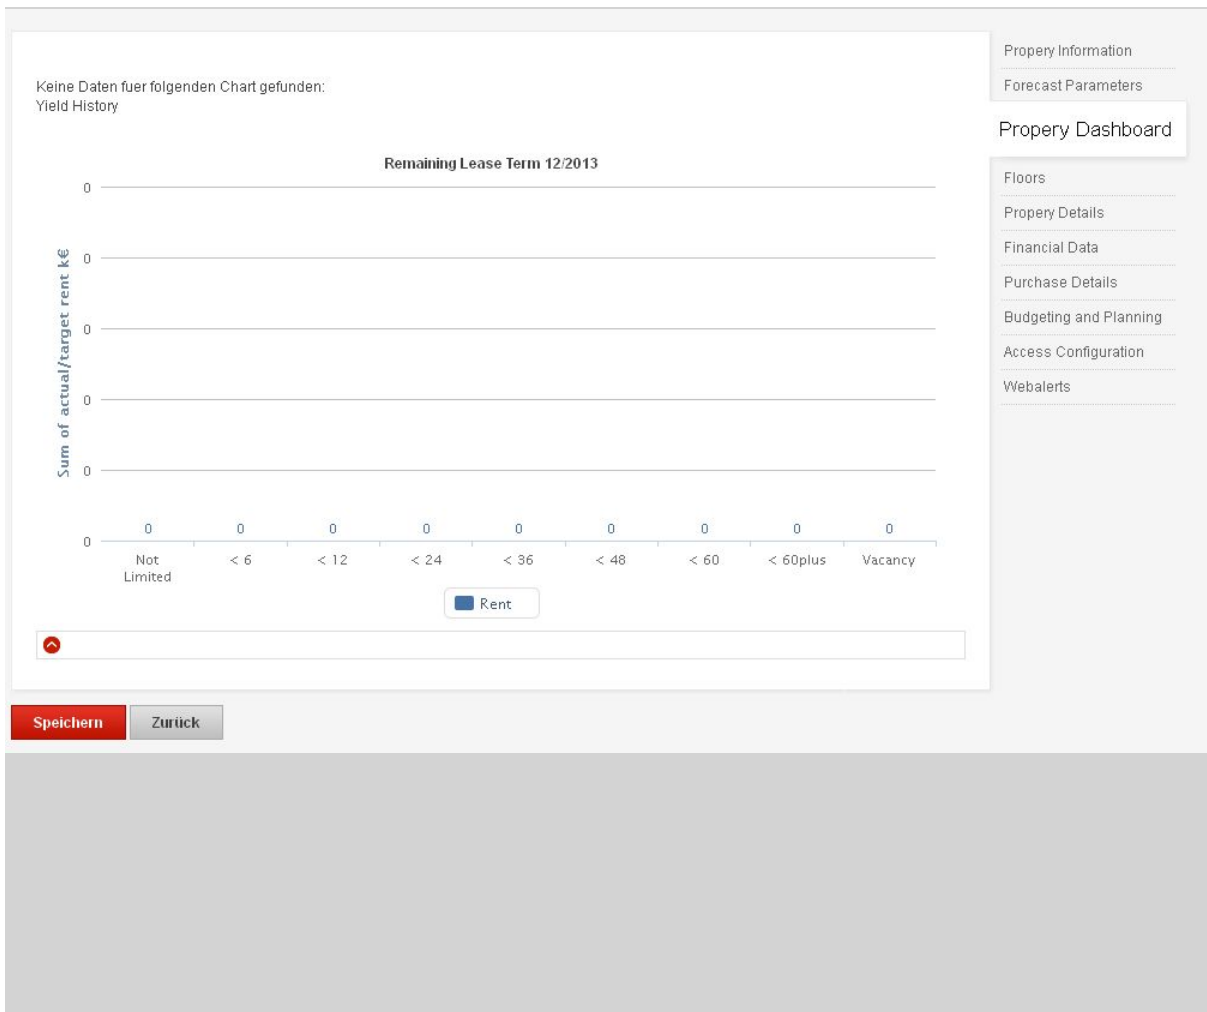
Keine Daten fuer folgenden Chart gefunden:
Yield History

Remaining Lease Term 12/2013

Sum of actual/target rent k€

0
0
0
0
0
0

| 0 | 0 | 0 | 0 | 0 | 0 | 0 | 0 | 0 |
|---|---|---|---|---|---|---|---|---|
| Not Limited | < 6 | < 12 | < 24 | < 36 | < 48 | < 60 | < 60plus | Vacancy |

Rent

Speichern
Zurück

Propery Information
Forecast Parameters
Propery Dashboard
Floors
Propery Details
Financial Data
Purchase Details
Budgeting and Planning
Access Configuration
Webalerts